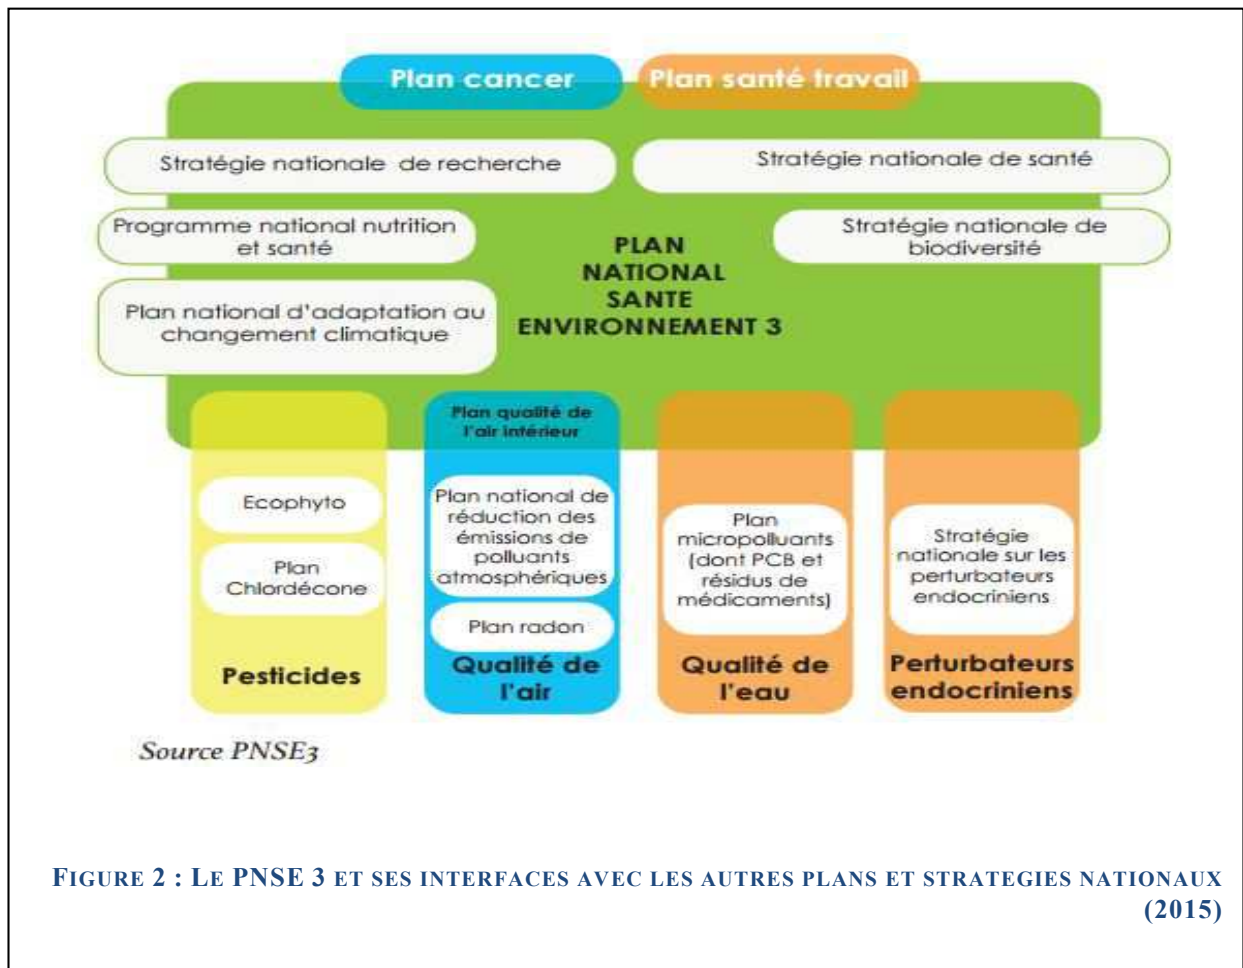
Plan cancer
Plan santé travail

Stratégie nationale de recherche
Stratégie nationale de santé

Programme national nutrition et santé
Stratégie nationale de biodiversité

PLAN NATIONAL SANTE ENVIRONNEMENT 3

Plan national d'adaptation au changement climatique

Ecophyto
Plan Chlordécone
Pesticides

Plan qualité de l'air intérieur
Plan national de réduction des émissions de polluants atmosphériques
Plan radon
Qualité de l'air

Plan micropolluants (dont PCB et résidus de médicaments)
Qualité de l'eau

Stratégie nationale sur les perturbateurs endocriniens
Perturbateurs endocriniens

Source PNSE3

FIGURE 2 : LE PNSE 3 ET SES INTERFACES AVEC LES AUTRES PLANS ET STRATEGIES NATIONAUX (2015)